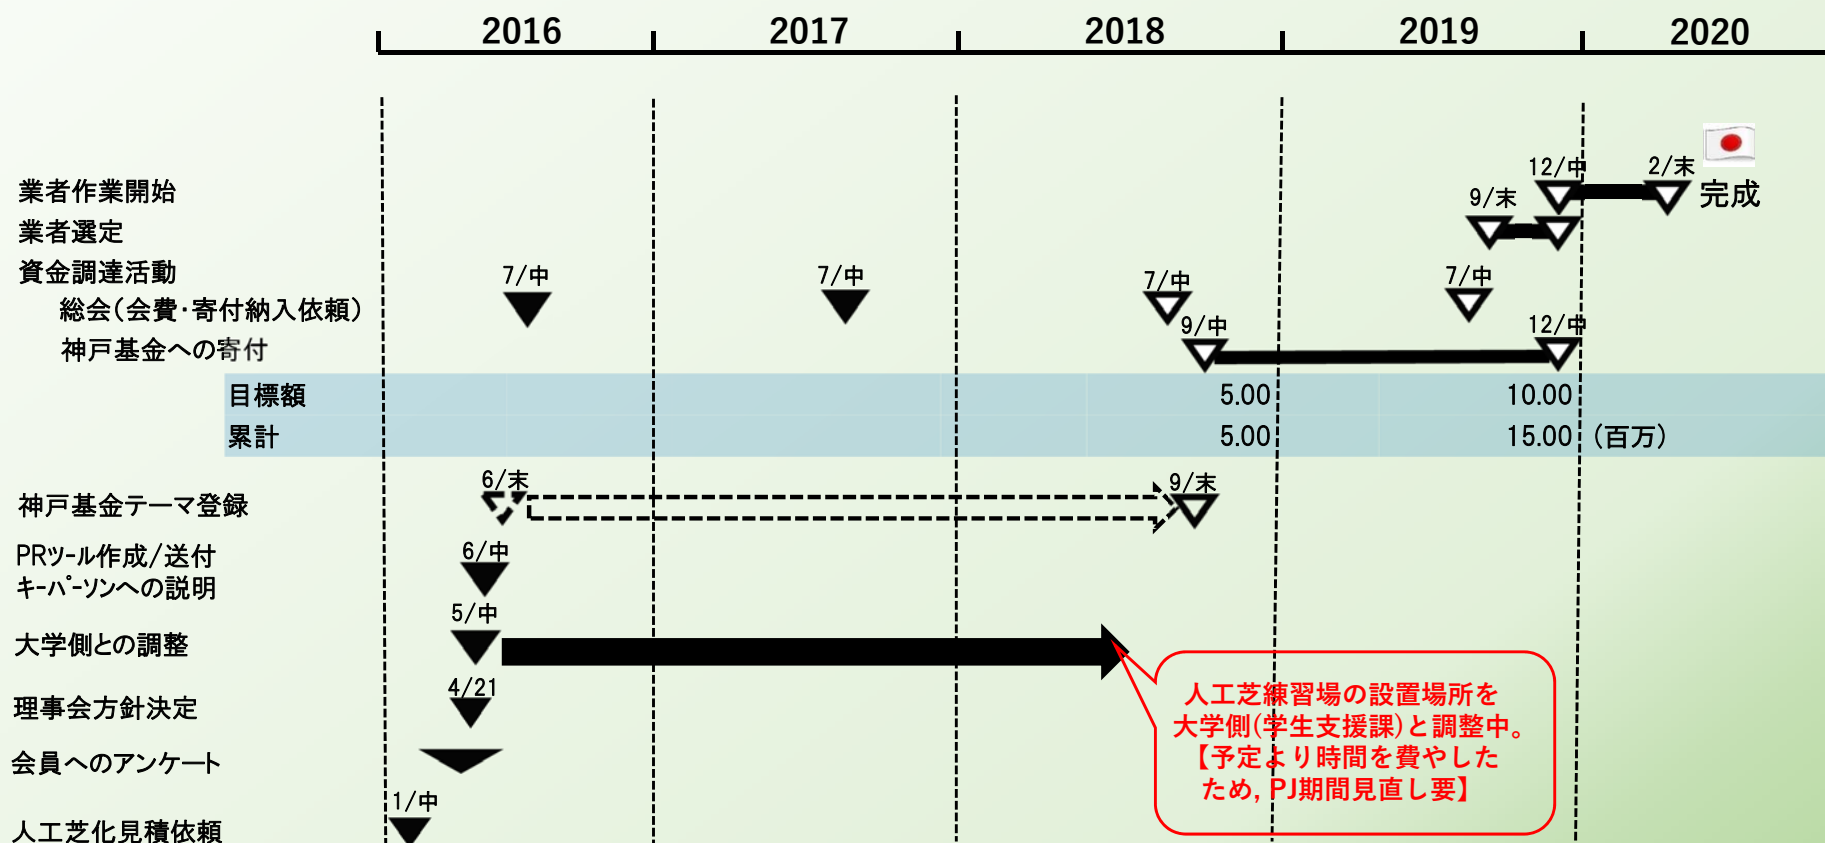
2016 2017 2018 2019 2020

業者作業開始
業者選定
資金調達活動
総会(会費･寄付納入依頼)
神戸基金への寄付

12/中 2/末
9/末
完成

7/中 7/中 7/中 7/中
9/中 12/中

| 目標額 | 5.00 | 10.00 | |
|---|---|---|---|
| 累計 | 5.00 | 15.00 | (百万) |

神戸基金テーマ登録
6/末 9/末

PRﾂｰﾙ作成/送付
ｷｰﾊﾟｰｿﾝへの説明
6/中

大学側との調整
5/中

理事会方針決定
4/21

会員へのアンケート

人工芝化見積依頼
1/中

人工芝練習場の設置場所を大学側(学生支援課)と調整中。【予定より時間を費やしたため，PJ期間見直し要】